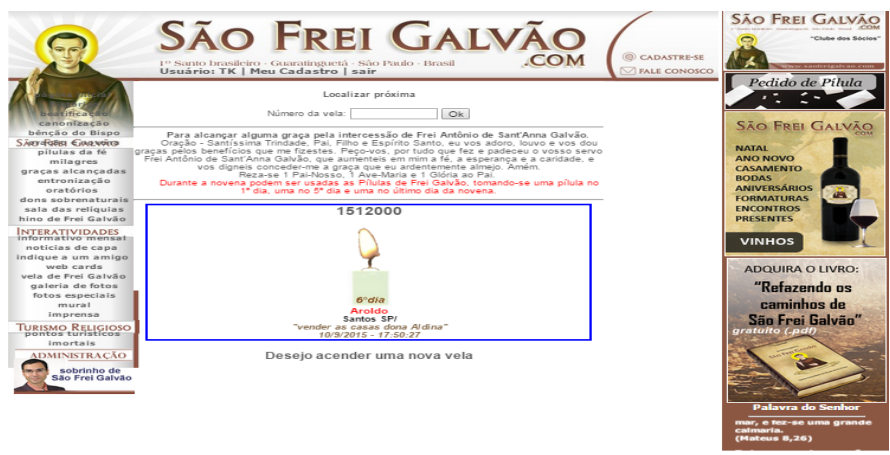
São Frei Galvão
.com
1º Santo brasileiro · Guaratinguetá · São Paulo · Brasil
Usuário: TK | Meu Cadastro | sair
CADASTRE-SE
FALE CONOSCO

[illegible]
beatificação
canonização
bênção do Bispo
São Frei Galvão
pílulas da fé
milagres
graças alcançadas
entronização
oratórios
dons sobrenaturais
sala das relíquias
hino de Frei Galvão
Interatividades
informativo mensal
notícias de capa
indique a um amigo
web cards
vela de Frei Galvão
galeria de fotos
fotos especiais
mural
imprensa
Turismo Religioso
pontos turísticos
imortais
Administração
sobrinho de São Frei Galvão

Localizar próxima
Número da vela: Ok

Para alcançar alguma graça pela intercessão de Frei Antônio de Sant'Anna Galvão.
Oração - Santíssima Trindade, Pai, Filho e Espírito Santo, eu vos adoro, louvo e vos dou graças pelos benefícios que me fizestes. Peço-vos, por tudo que fez e padeceu o vosso servo Frei Antônio de Sant'Anna Galvão, que aumenteis em mim a fé, a esperança e a caridade, e vos digneis conceder-me a graça que eu ardentemente almejo. Amém.
Reza-se 1 Pai-Nosso, 1 Ave-Maria e 1 Glória ao Pai.
Durante a novena podem ser usadas as Pílulas de Frei Galvão, tomando-se uma pílula no 1º dia, uma no 5º dia e uma no último dia da novena.

1512000
6ºdia
Aroldo
Santos SP/
"vender as casas dona Aldina"
10/9/2015 - 17:50:27

Desejo acender uma nova vela

São Frei Galvão
"Clube dos Sócios"
Pedido de Pílula
São Frei Galvão
.com
NATAL
ANO NOVO
CASAMENTO
BODAS
ANIVERSÁRIOS
FORMATURAS
ENCONTROS
PRESENTES
VINHOS
ADQUIRA O LIVRO:
"Refazendo os caminhos de São Frei Galvão"
gratuito (.pdf)
Palavra do Senhor
mar, e fez-se uma grande calmaria.
(Mateus 8,26)